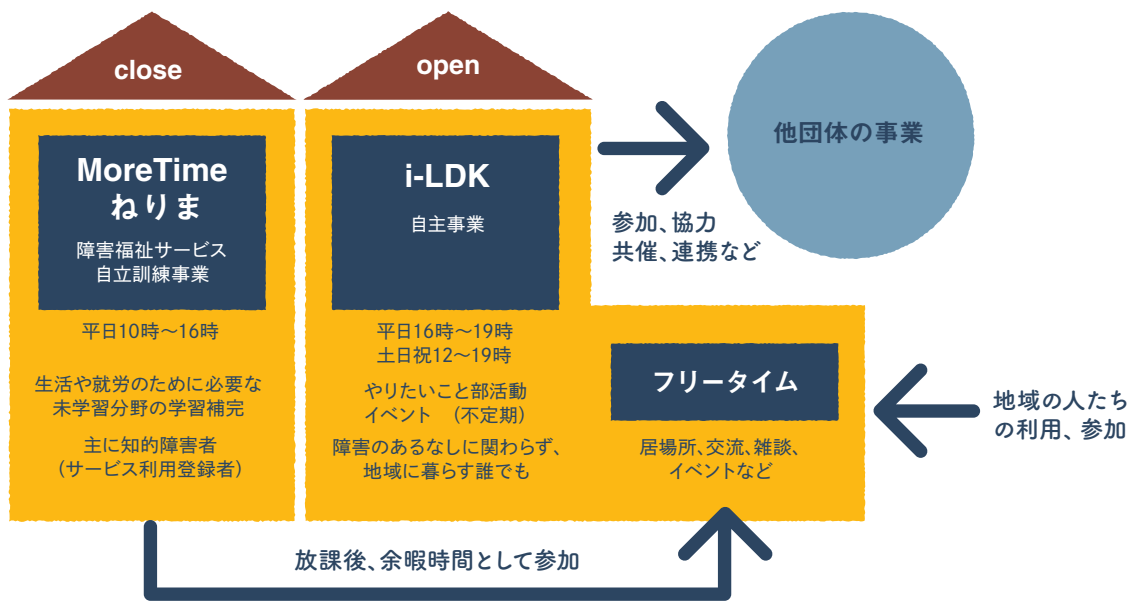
close

MoreTime
ねりま

障害福祉サービス
自立訓練事業

平日10時〜16時

生活や就労のために必要な
未学習分野の学習補完

主に知的障害者
（サービス利用登録者）

open

i-LDK

自主事業

平日16時〜19時
土日祝12〜19時

やりたいこと部活動
イベント （不定期）

障害のあるなしに関わらず、
地域に暮らす誰でも

フリータイム

居場所、交流、雑談、
イベントなど

他団体の事業

参加、協力
共催、連携など

地域の人たち
の利用、参加

放課後、余暇時間として参加